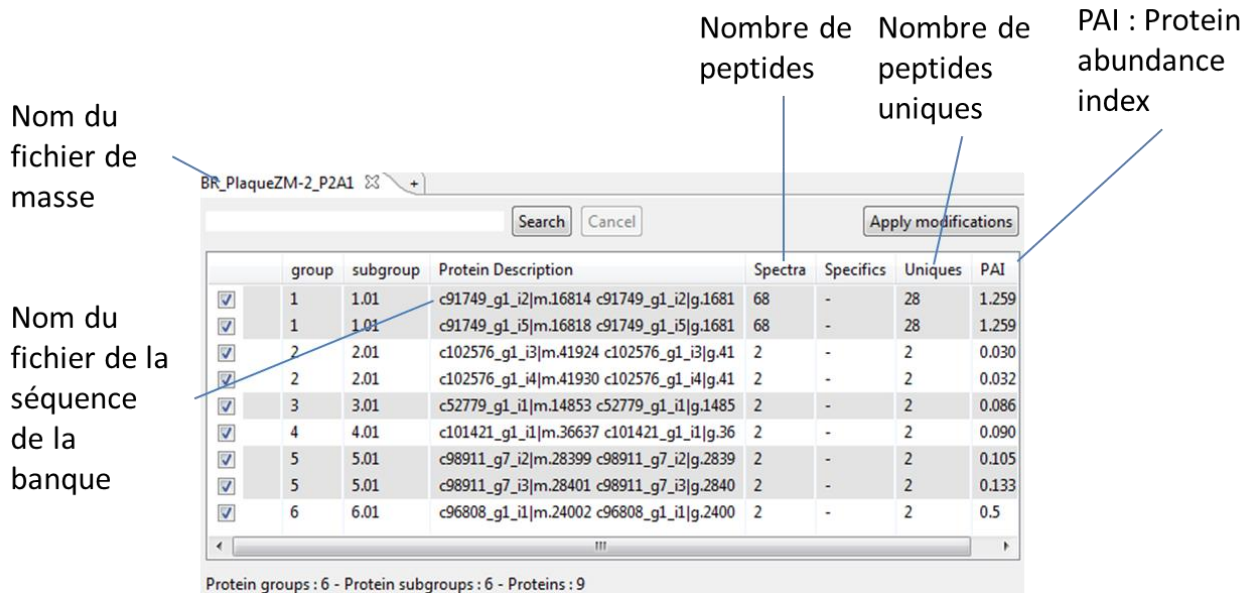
Nombre de peptides

Nombre de peptides uniques

PAI : Protein abundance index

Nom du fichier de masse

BR_PlaqueZM-2_P2A1 ☒ +

Search Cancel Apply modifications

| | group | subgroup | Protein Description | Spectra | Specifics | Uniques | PAI |
|---|---|---|---|---|---|---|---|
| ☑ | 1 | 1.01 | c91749_g1_i2\|m.16814 c91749_g1_i2\|g.1681 | 68 | - | 28 | 1.259 |
| ☑ | 1 | 1.01 | c91749_g1_i5\|m.16818 c91749_g1_i5\|g.1681 | 68 | - | 28 | 1.259 |
| ☑ | 2 | 2.01 | c102576_g1_i3\|m.41924 c102576_g1_i3\|g.41 | 2 | - | 2 | 0.030 |
| ☑ | 2 | 2.01 | c102576_g1_i4\|m.41930 c102576_g1_i4\|g.41 | 2 | - | 2 | 0.032 |
| ☑ | 3 | 3.01 | c52779_g1_i1\|m.14853 c52779_g1_i1\|g.1485 | 2 | - | 2 | 0.086 |
| ☑ | 4 | 4.01 | c101421_g1_i1\|m.36637 c101421_g1_i1\|g.36 | 2 | - | 2 | 0.090 |
| ☑ | 5 | 5.01 | c98911_g7_i2\|m.28399 c98911_g7_i2\|g.2839 | 2 | - | 2 | 0.105 |
| ☑ | 5 | 5.01 | c98911_g7_i3\|m.28401 c98911_g7_i3\|g.2840 | 2 | - | 2 | 0.133 |
| ☑ | 6 | 6.01 | c96808_g1_i1\|m.24002 c96808_g1_i1\|g.2400 | 2 | - | 2 | 0.5 |

Nom du fichier de la séquence de la banque

Protein groups : 6 - Protein subgroups : 6 - Proteins : 9